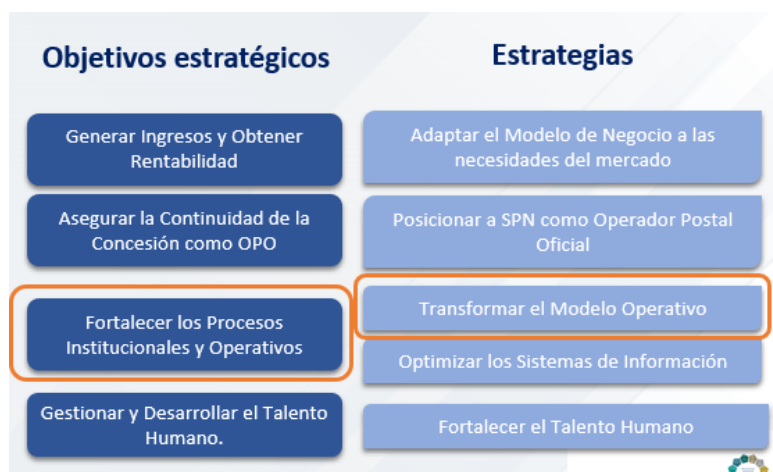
Objetivos estratégicos

Generar Ingresos y Obtener Rentabilidad

Asegurar la Continuidad de la Concesión como OPO

Fortalecer los Procesos Institucionales y Operativos

Gestionar y Desarrollar el Talento Humano.

Estrategias

Adaptar el Modelo de Negocio a las necesidades del mercado

Posicionar a SPN como Operador Postal Oficial

Transformar el Modelo Operativo

Optimizar los Sistemas de Información

Fortalecer el Talento Humano